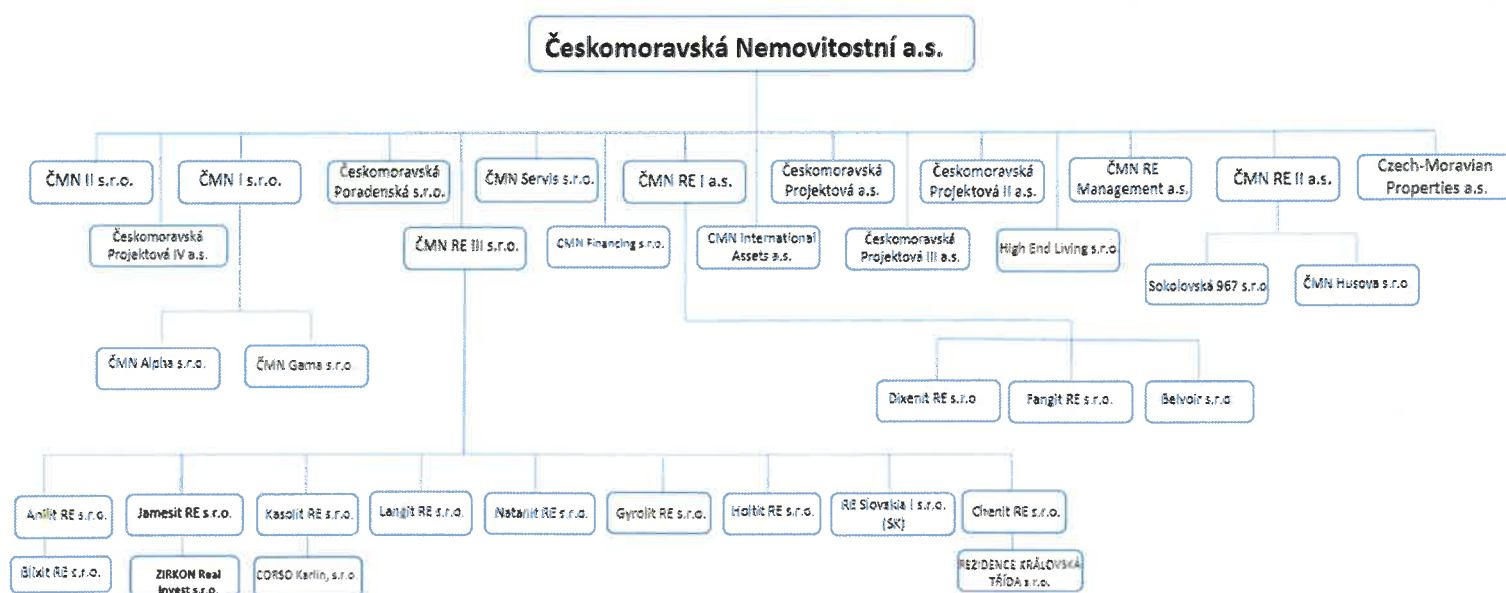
Českomoravská Nemovitostní a.s.

ČMN II s.r.o.

ČMN I s.r.o.

Českomoravská Poradenská s.r.o.

ČMN Servis s.r.o.

ČMN RE I a.s.

Českomoravská Projektová a.s.

Českomoravská Projektová II a.s.

ČMN RE Management a.s.

ČMN RE II a.s.

Czech-Moravian Properties a.s.

Českomoravská Projektová IV a.s.

ČMN RE III s.r.o.

ČMN Financing s.r.o.

ČMN International Assets a.s.

Českomoravská Projektová III a.s.

High End Living s.r.o

Sokolovská 967 s.r.o

ČMN Husova s.r.o

ČMN Alpha s.r.o.

ČMN Gama s.r.o

Dixenit RE s.r.o

Fangit RE s.r.o.

Belvoir s.r.o

Anilit RE s.r.o.

Jamesit RE s.r.o.

Kasolit RE s.r.o.

Langit RE s.r.o.

Natanit RE s.r.o.

Gyrolit RE s.r.o.

Holtit RE s.r.o.

RE Slovakia I s.r.o. (SK)

Chenit RE s.r.o.

Bixit RE s.r.o.

ZIRKON Real Invest s.r.o.

CORSO Karlín, s.r.o

REZIDENCE KRÁLOVSKÁ TŘÍDA s.r.o.